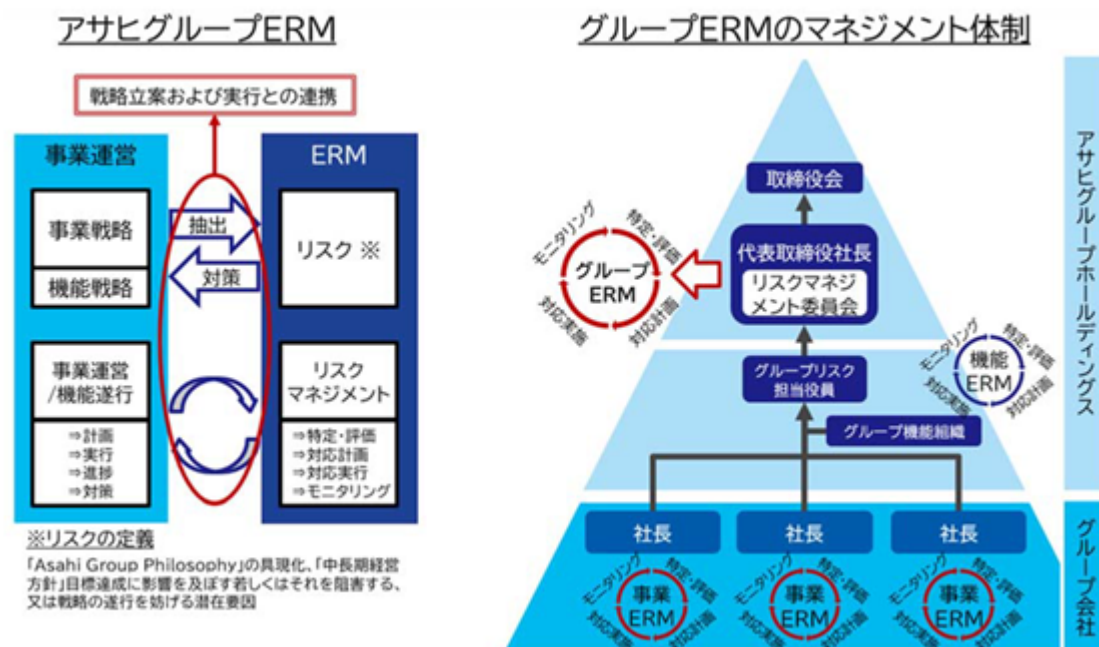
アサヒグループERM

戦略立案および実行との連携

事業運営

事業戦略

機能戦略

抽出

対策

ERM

リスク ※

事業運営/機能遂行

⇒計画
⇒実行
⇒進捗
⇒対策

リスクマネジメント

⇒特定・評価
⇒対応計画
⇒対応実行
⇒モニタリング

※リスクの定義

「Asahi Group Philosophy」の具現化、「中長期経営方針」目標達成に影響を及ぼす若しくはそれを阻害する、又は戦略の遂行を妨げる潜在要因

グループERMのマネジメント体制

取締役会

代表取締役社長

リスクマネジメント委員会

モニタリング 特定・評価 グループERM 対応実施 対応計画

グループリスク担当役員

モニタリング 特定・評価 機能ERM 対応実施 対応計画

グループ機能組織

社長

社長

社長

モニタリング 特定・評価 事業ERM 対応実施 対応計画

モニタリング 特定・評価 事業ERM 対応実施 対応計画

モニタリング 特定・評価 事業ERM 対応実施 対応計画

アサヒグループホールディングス

グループ会社